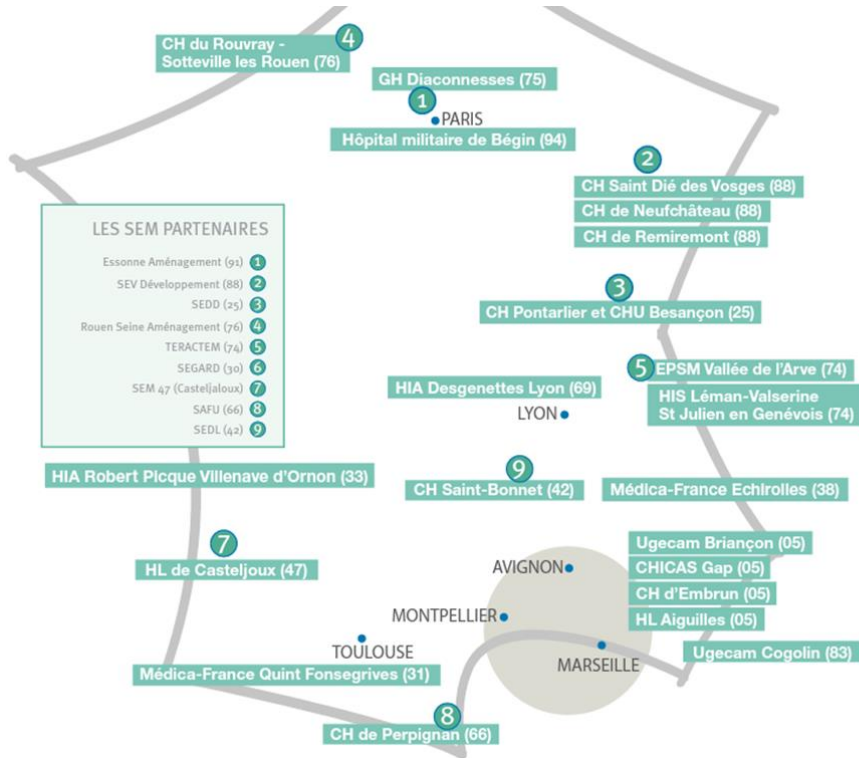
4
CH du Rouvray - Sotteville les Rouen (76)

GH Diaconnesses (75)
1
PARIS
Hôpital militaire de Bégin (94)

2
CH Saint Dié des Vosges (88)
CH de Neufchâteau (88)
CH de Remiremont (88)

LES SEM PARTENAIRES
Essonne Aménagement (91) 1
SEV Développement (88) 2
SEDD (25) 3
Rouen Seine Aménagement (76) 4
TERACTEM (74) 5
SEGARD (30) 6
SEM 47 (Casteljaloux) 7
SAFU (66) 8
SEDL (42) 9

3
CH Pontarlier et CHU Besançon (25)

5 EPSM Vallée de l'Arve (74)
HIS Léman-Valserine St Julien en Genévois (74)

HIA Desgenettes Lyon (69)
LYON

HIA Robert Picque Villenave d'Ornon (33)

9
CH Saint-Bonnet (42)

Médica-France Echirolles (38)

7
HL de Casteljoux (47)

Ugecam Briançon (05)
CHICAS Gap (05)
CH d'Embrun (05)
HL Aiguilles (05)

AVIGNON
MONTPELLIER
TOULOUSE
MARSEILLE

Ugecam Cogolin (83)

Médica-France Quint Fonsegrives (31)

8
CH de Perpignan (66)